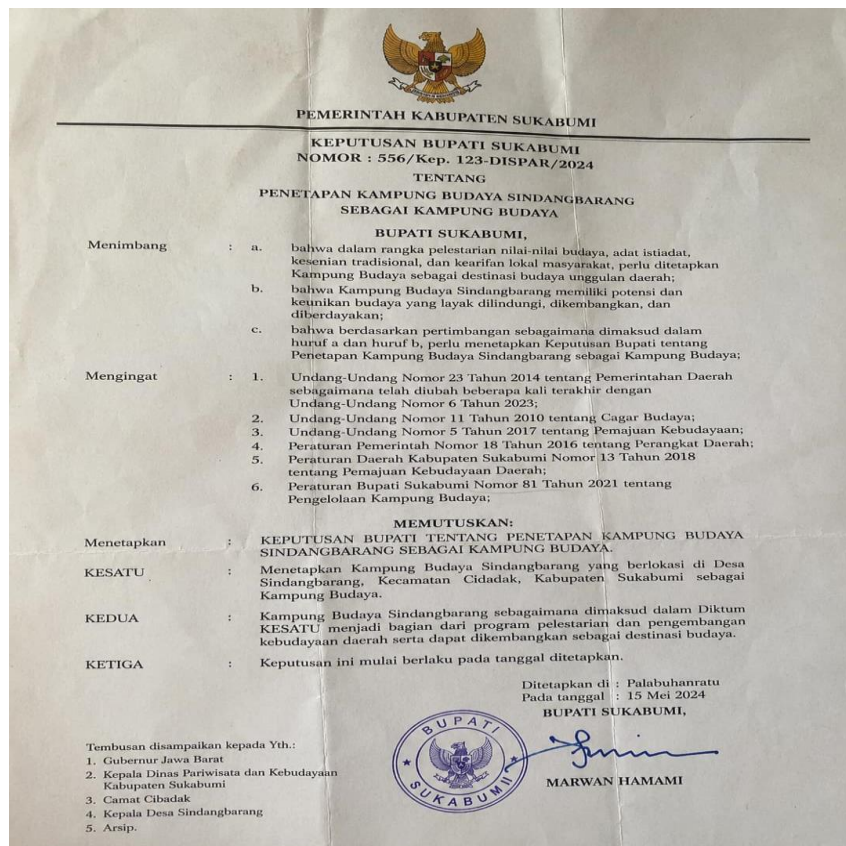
PEMERINTAH KABUPATEN SUKABUMI

KEPUTUSAN BUPATI SUKABUMI
NOMOR : 556/Kep. 123-DISPAR/2024

TENTANG

PENETAPAN KAMPUNG BUDAYA SINDANGBARANG SEBAGAI KAMPUNG BUDAYA

BUPATI SUKABUMI,

Menimbang : a. bahwa dalam rangka pelestarian nilai-nilai budaya, adat istiadat, kesenian tradisional, dan kearifan lokal masyarakat, perlu ditetapkan Kampung Budaya sebagai destinasi budaya unggulan daerah;

b. bahwa Kampung Budaya Sindangbarang memiliki potensi dan keunikan budaya yang layak dilindungi, dikembangkan, dan diberdayakan;

c. bahwa berdasarkan pertimbangan sebagaimana dimaksud dalam huruf a dan huruf b, perlu menetapkan Keputusan Bupati tentang Penetapan Kampung Budaya Sindangbarang sebagai Kampung Budaya;

Mengingat : 1. Undang-Undang Nomor 23 Tahun 2014 tentang Pemerintahan Daerah sebagaimana telah diubah beberapa kali terakhir dengan Undang-Undang Nomor 6 Tahun 2023;

2. Undang-Undang Nomor 11 Tahun 2010 tentang Cagar Budaya;

3. Undang-Undang Nomor 5 Tahun 2017 tentang Pemajuan Kebudayaan;

4. Peraturan Pemerintah Nomor 18 Tahun 2016 tentang Perangkat Daerah;

5. Peraturan Daerah Kabupaten Sukabumi Nomor 13 Tahun 2018 tentang Pemajuan Kebudayaan Daerah;

6. Peraturan Bupati Sukabumi Nomor 81 Tahun 2021 tentang Pengelolaan Kampung Budaya;

MEMUTUSKAN:

Menetapkan : KEPUTUSAN BUPATI TENTANG PENETAPAN KAMPUNG BUDAYA SINDANGBARANG SEBAGAI KAMPUNG BUDAYA.

KESATU : Menetapkan Kampung Budaya Sindangbarang yang berlokasi di Desa Sindangbarang, Kecamatan Cidadak, Kabupaten Sukabumi sebagai Kampung Budaya.

KEDUA : Kampung Budaya Sindangbarang sebagaimana dimaksud dalam Diktum KESATU menjadi bagian dari program pelestarian dan pengembangan kebudayaan daerah serta dapat dikembangkan sebagai destinasi budaya.

KETIGA : Keputusan ini mulai berlaku pada tanggal ditetapkan.

Ditetapkan di : Palabuhanratu
Pada tanggal : 15 Mei 2024
BUPATI SUKABUMI,

BUPATI SUKABUMI

MARWAN HAMAMI

Tembusan disampaikan kepada Yth.:
1. Gubernur Jawa Barat
2. Kepala Dinas Pariwisata dan Kebudayaan Kabupaten Sukabumi
3. Camat Cibadak
4. Kepala Desa Sindangbarang
5. Arsip.